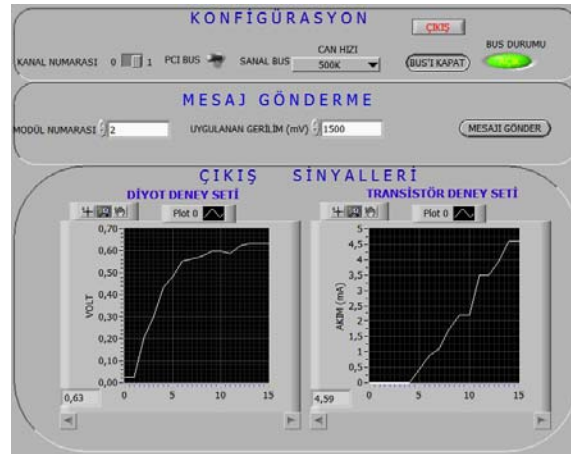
KONFİGÜRASYON

ÇIKIŞ

KANAL NUMARASI 0 1 PCI BUS SANAL BUS CAN HIZI 500K BUS'I KAPAT BUS DURUMU

MESAJ GÖNDERME

MODÜL NUMARASI 2 UYGULANAN GERİLİM (mV) 1500 MESAJI GÖNDER

ÇIKIŞ SİNYALLERİ

DİYOT DENEY SETİ

Plot 0

VOLT

0,70
0,60
0,50
0,40
0,30
0,20
0,10
0,00

0 5 10 15

0,63

TRANSİSTÖR DENEY SETİ

Plot 0

AKIM (mA)

5
4,5
4
3,5
3
2,5
2
1,5
1
0,5
0

0 5 10 15

4,59